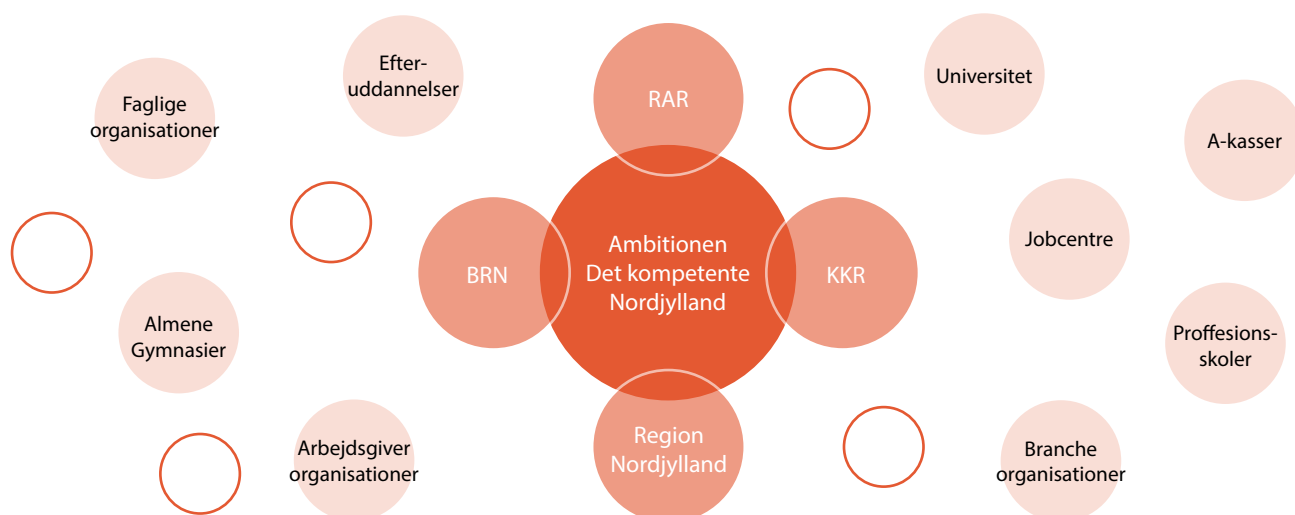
Efter-
uddannelser

RAR

Universitet

Faglige organisationer

A-kasser

Ambitionen
Det kompetente
Nordjylland

BRN

KKR

Jobcentre

Almene Gymnasier

Proffesions-
skoler

Region Nordjylland

Arbejdsgiver organisationer

Branche organisationer